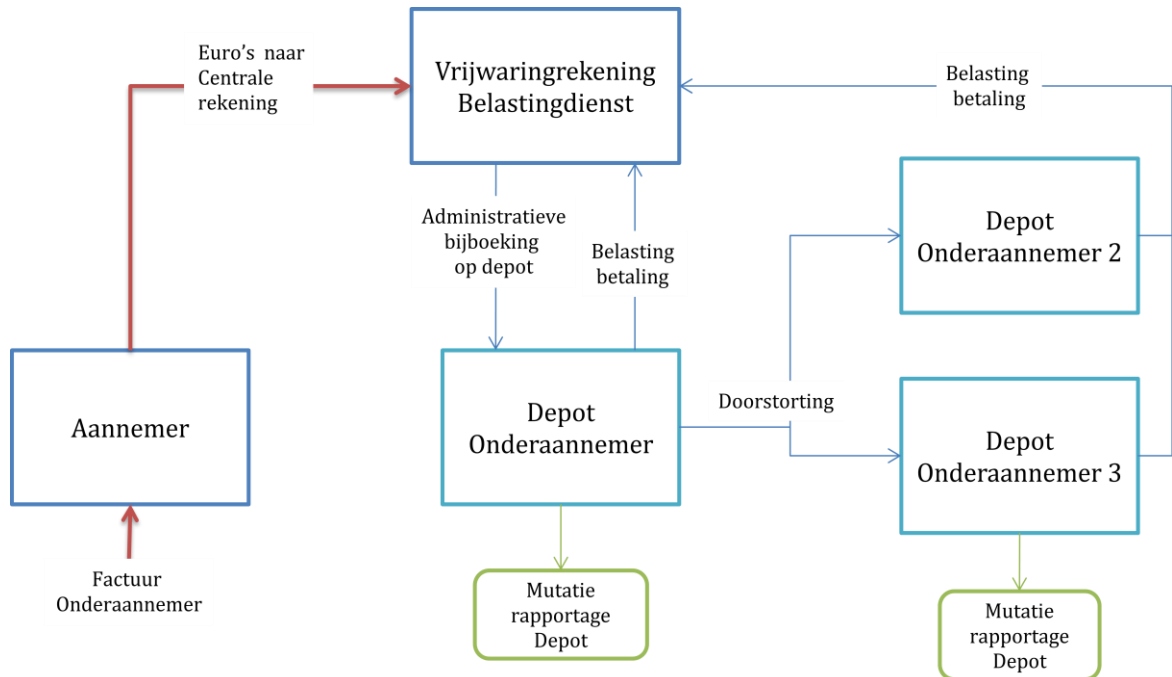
Euro's naar Centrale rekening

Vrijwaringrekening Belastingdienst

Belasting betaling

Administratieve bijboeking op depot

Belasting betaling

Depot Onderaannemer 2

Aannemer

Depot Onderaannemer

Doorstorting

Depot Onderaannemer 3

Factuur Onderaannemer

Mutatie rapportage Depot

Mutatie rapportage Depot